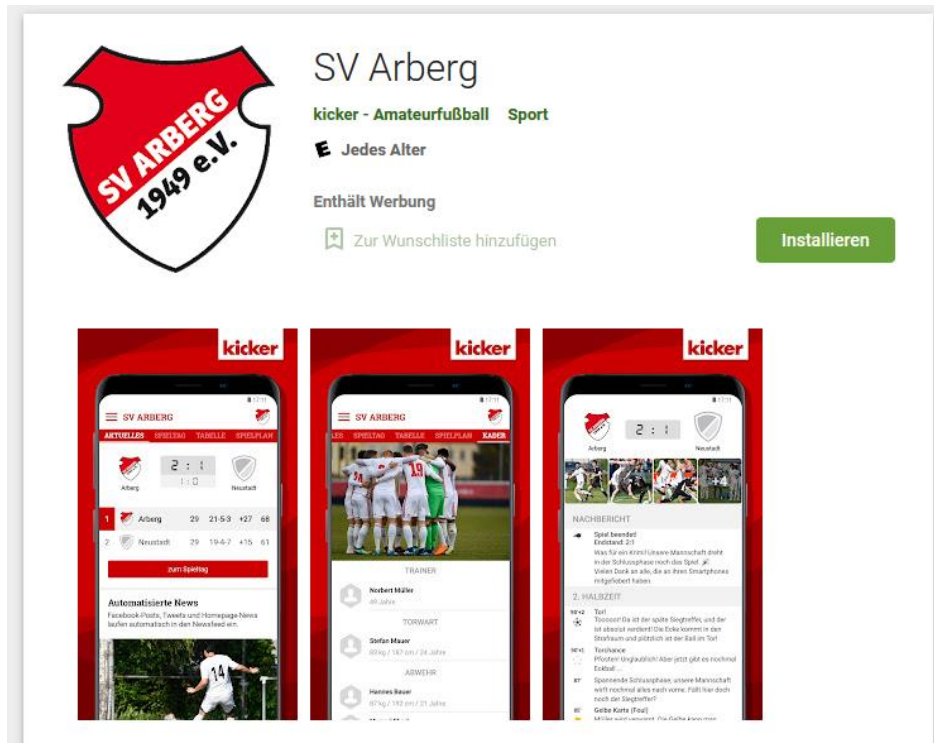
SV ARBERG 1949 e.V.

SV Arberg

kicker - Amateurfußball Sport

E Jedes Alter

Enthält Werbung

Zur Wunschliste hinzufügen

Installieren

kicker

SV ARBERG

AKTUELLES SPIELTAG TABELLE SPIELPLAN

2 : 1

1 : 0

Arberg Neustadt

| 1 | Arberg | 29 | 21-5-3 | +27 | 68 |
|---|---|---|---|---|---|
| 2 | Neustadt | 29 | 19-4-7 | +15 | 61 |

zum Spieltag

Automatisierte News

Facebook-Posts, Tweets und Homepage News laufen automatisch in den Newsfeed ein.

kicker

SV ARBERG

LES SPIELTAG TABELLE SPIELPLAN KADER

TRAINER

Norbert Müller

49 Jahre

TORWART

Stefan Mauer

80 kg / 187 cm / 24 Jahre

ABWEHR

Hannes Bauer

67 kg / 182 cm / 21 Jahre

kicker

Arberg 2 : 1 Neustadt

NACHBERICHT

Spiel beendet
Endstand: 2:1
Was für ein Krimi! Unsere Mannschaft dreht in der Schlussphase noch das Spiel. Vielen Dank an alle, die an ihren Smartphones mitgefiebert haben.

2. HALBZEIT

90'+2 Tor!
Tooooor! Da ist der späte Siegtreffer, und der ist absolut verdient! Die Ecke kommt in den Strafraum und plötzlich ist der Ball im Tor!

90'+1 Torchance
Pfosten! Unglaublich! Aber jetzt gibt es nochmal Eckball ...

87' Spannende Schlussphase, unsere Mannschaft wirft nochmal alles nach vorne. Fällt hier doch noch der Siegtreffer?

Gelbe Karte (Foul)
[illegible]